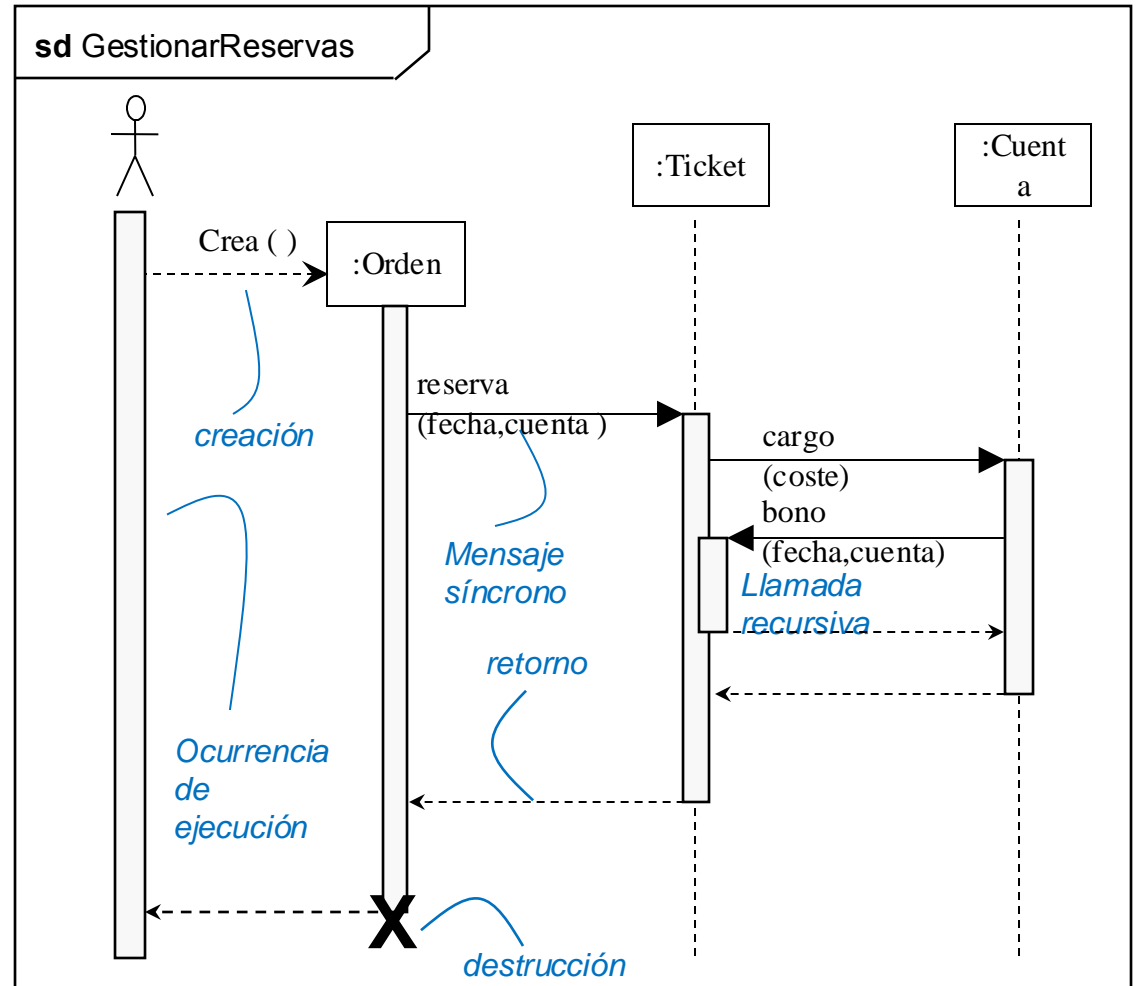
sd GestionarReservas

:Ticket

:Cuent a

Crea ( )

:Orden

creación

reserva (fecha,cuenta )

cargo (coste)

bono (fecha,cuenta)

Mensaje síncrono

Llamada recursiva

retorno

Ocurrencia de ejecución

X

destrucción